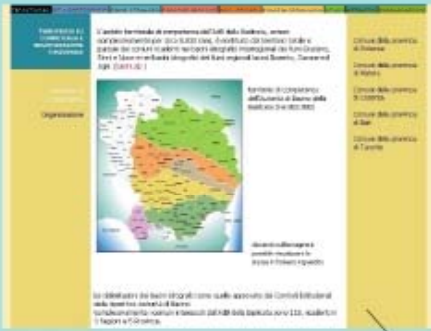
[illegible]

L'ambito territoriale di competenza dell'AdB della Basilicata, avente un'estensione pari a circa 9.000 kmq, è costituito dai territori totali o parziali dei comuni ricadenti nei bacini idrografici interregionali dei fiumi Bradano, Sinni e Noce e nei bacini idrografici dei fiumi regionali lucani Basento, Cavone ed Agri. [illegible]

Organizzazione

Territorio di competenza dell'Autorità di Bacino della Basilicata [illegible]

Cliccare sulle singole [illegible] per visualizzare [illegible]

Comuni della provincia di Potenza

Comuni della provincia di Matera

Comuni della provincia di COSENZA

Comuni della provincia di Bari

Comuni della provincia di Taranto

La delimitazione dei bacini idrografici come quella approvata dai Comitati Istituzionali delle rispettive Autorità di Bacino.

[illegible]